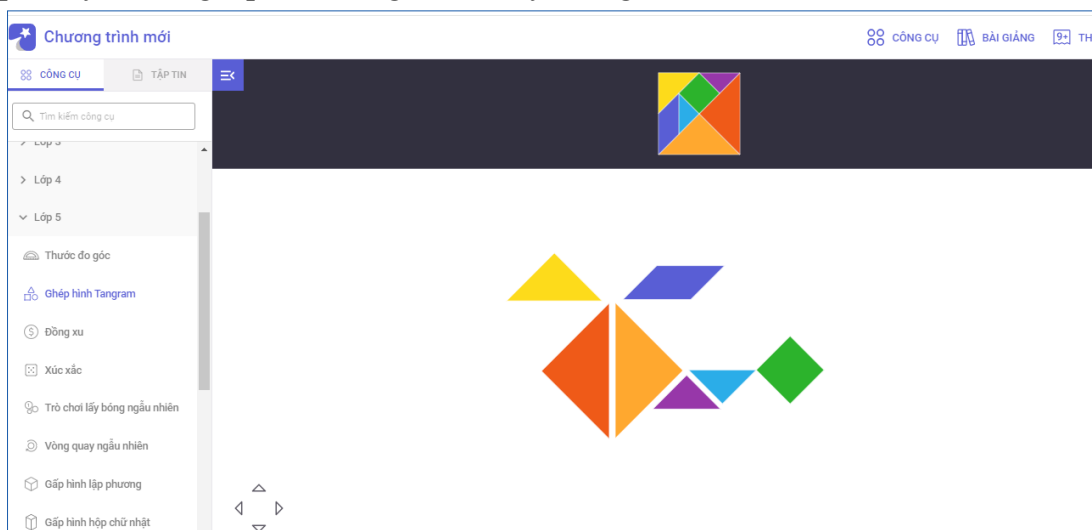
Chương trình mới

CÔNG CỤ BÀI GIẢNG 9+ TH

CÔNG CỤ TẬP TIN

Tìm kiếm công cụ

Lớp 3

Lớp 4

Lớp 5

Thước đo góc

Ghép hình Tangram

Đồng xu

Xúc xắc

Trò chơi lấy bóng ngẫu nhiên

Vòng quay ngẫu nhiên

Gấp hình lập phương

Gấp hình hộp chữ nhật